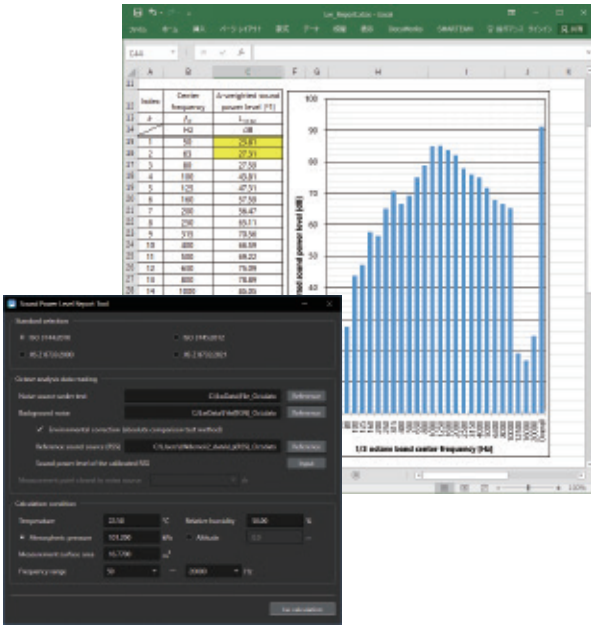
Lw_Report.xlsx - Excel

ファイル ホーム 挿入 ページレイアウト 数式 データ 校閲 表示 DocuWorks OMNIFTIAN 実行したい作業 サインイン 共有

C44

A B C F G H I J K

| Index | Center frequency | A-weighted sound power level (T1) |
|---|---|---|
| # | $f_m$ | $L_{WA}$ |
| | Hz | dB |
| 1 | 50 | 25.81 |
| 2 | 63 | 27.91 |
| 3 | 80 | 37.58 |
| 4 | 100 | 45.81 |
| 5 | 125 | 47.51 |
| 6 | 160 | 57.59 |
| 7 | 200 | 56.47 |
| 8 | 250 | 65.11 |
| 9 | 315 | 70.56 |
| 10 | 400 | 66.59 |
| 11 | 500 | 69.23 |
| 12 | 630 | 75.09 |
| 13 | 800 | 78.69 |
| 14 | 1000 | 80.30 |

100
90
80
70
60
50
40
30
20

band sound power level [dB]

1/3 octave band center frequency [Hz]

Sound Power Level Report Tool

Standard selection
ISO 3744:2010
ISO 3745:2012
JIS Z 8732:2000
JIS Z 8732:2021

Octave analysis data reading
Noise source under test C:\LwData\File_Oct.data Reference
Background noise C:\LwData\File\BGN_Oct.data Reference
✓ Environmental correction (absolute comparison test method)
Reference sound source (RSS) C:\Users\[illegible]_Oct.data Reference
Sound power level of the calibrated RSS Input
Measurement point closest to noise source

Calculation condition
Temperature 23.50 °C Relative humidity 50.00 %
Atmospheric pressure 101.200 kPa Altitude 0.0 m
Measurement surface area 15.7700 m²
Frequency range 50 ~ 20000 Hz

Lw calculation